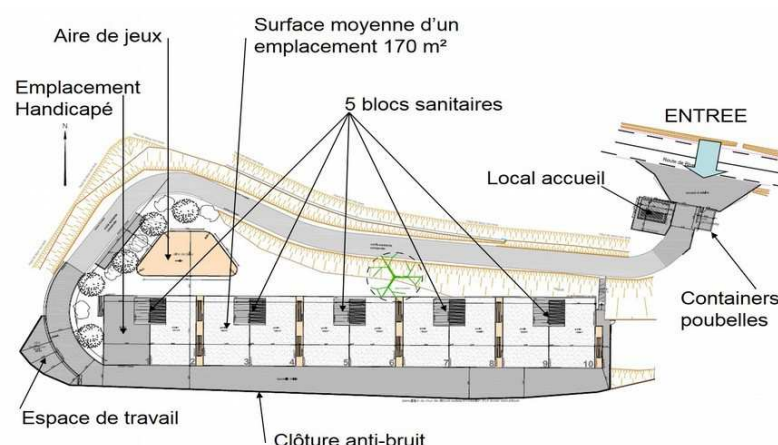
Aire de jeux

Surface moyenne d'un emplacement 170 m²

Emplacement Handicapé

5 blocs sanitaires

ENTREE

N

Local accueil

Route de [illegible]

Containers poubelles

1
2
3
4
5
6
7
8
9
10

Espace de travail

Clôture anti-bruit